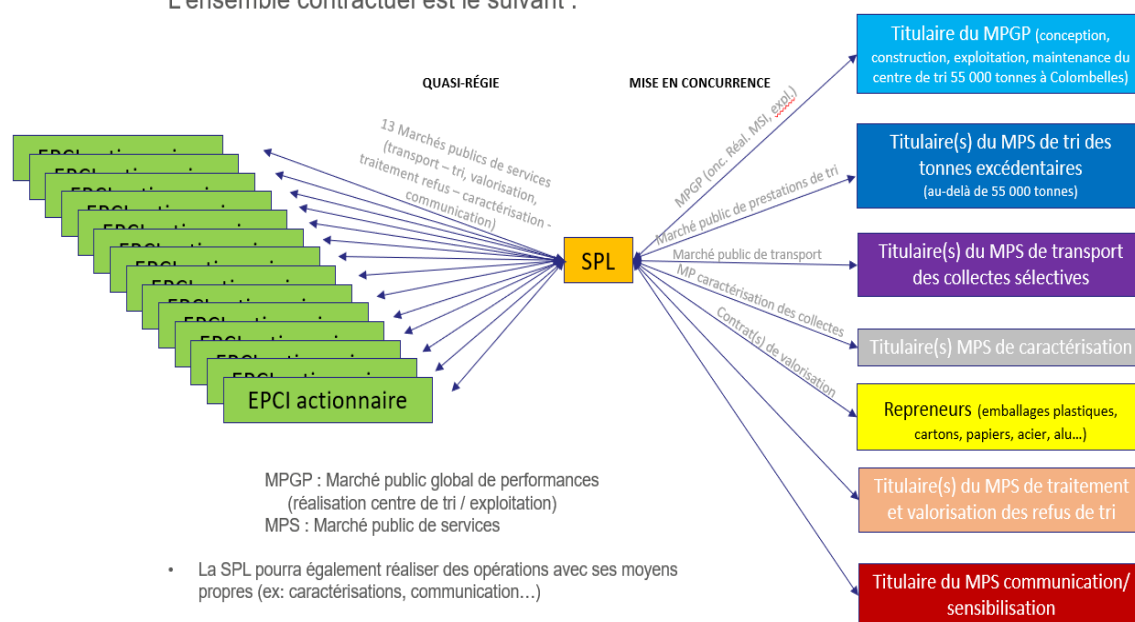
L'ensemble contractuel est le suivant :

QUASI-RÉGIE

MISE EN CONCURRENCE

13 Marchés publics de services (transport – tri, valorisation, traitement refus – caractérisation - communication)

EPCI actionnaire

SPL

MPGP (onc. Réal. MSI, expl.)

Marché public de prestations de tri

Marché public de transport

MP caractérisation des collectes

Contrat(s) de valorisation

Titulaire du MPGP (conception, construction, exploitation, maintenance du centre de tri 55 000 tonnes à Colombelles)

Titulaire(s) du MPS de tri des tonnes excédentaires (au-delà de 55 000 tonnes)

Titulaire(s) du MPS de transport des collectes sélectives

Titulaire(s) MPS de caractérisation

Repreneurs (emballages plastiques, cartons, papiers, acier, alu…)

Titulaire(s) du MPS de traitement et valorisation des refus de tri

Titulaire du MPS communication/ sensibilisation

MPGP : Marché public global de performances (réalisation centre de tri / exploitation)
MPS : Marché public de services

• La SPL pourra également réaliser des opérations avec ses moyens propres (ex: caractérisations, communication…)